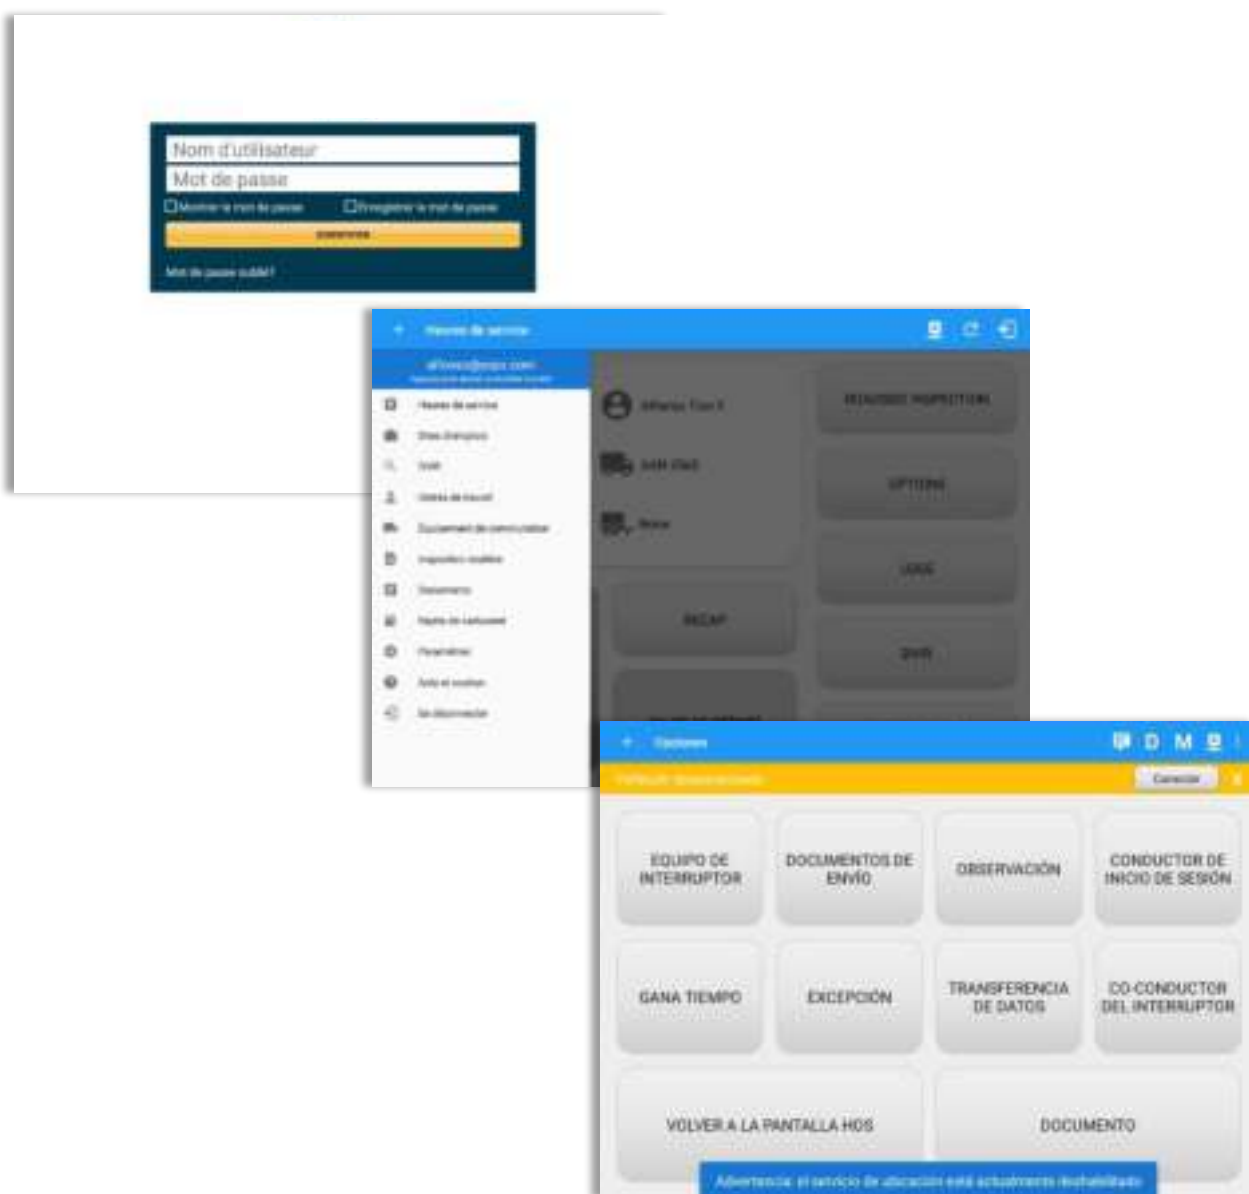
Nom d'utilisateur
Mot de passe
Montrer le mot de passe
Enregistrer le mot de passe
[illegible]
Mot de passe oublié?

Heures de service
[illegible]
Heures de service
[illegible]
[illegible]
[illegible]
Équipement de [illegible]
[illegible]
Documents
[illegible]
Paramètres
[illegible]
Se déconnecter
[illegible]
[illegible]
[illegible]
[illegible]
OPTIONS
LOGS
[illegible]
RECAP

Opciones
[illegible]
Conectar
EQUIPO DE INTERRUPTOR
DOCUMENTOS DE ENVÍO
OBSERVACIÓN
CONDUCTOR DE INICIO DE SESIÓN
GANA TIEMPO
EXCEPCIÓN
TRANSFERENCIA DE DATOS
CO-CONDUCTOR DEL INTERRUPTOR
VOLVER A LA PANTALLA HOS
DOCUMENTO
Advertencia: el servicio de ubicación está actualmente deshabilitado